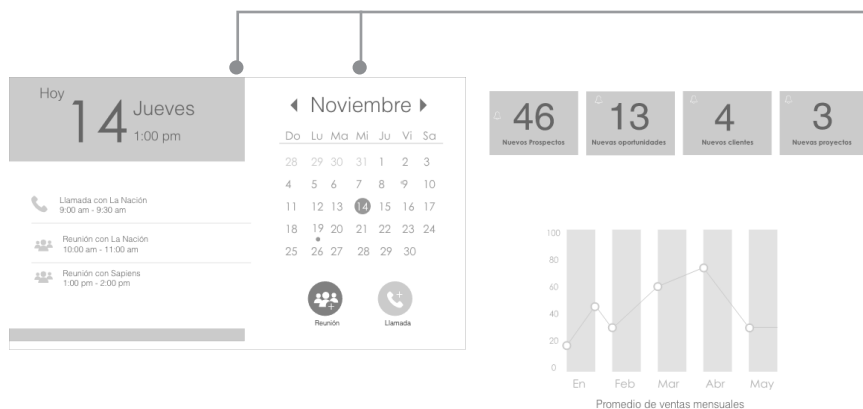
Hoy
14 Jueves
1:00 pm

Llamada con La Nación
9:00 am - 9:30 am

Reunión con La Nación
10:00 am - 11:00 am

Reunión con Sapiens
1:00 pm - 2:00 pm

◀ Noviembre ▶

| Do | Lu | Ma | Mi | Ju | Vi | Sa |
|---|---|---|---|---|---|---|
| 28 | 29 | 30 | 31 | 1 | 2 | 3 |
| 4 | 5 | 6 | 7 | 8 | 9 | 10 |
| 11 | 12 | 13 | 14 | 15 | 16 | 17 |
| 18 | 19 | 20 | 21 | 22 | 23 | 24 |
| 25 | 26 | 27 | 28 | 29 | 30 | |

Reunión
Llamada

46
Nuevos Prospectos

13
Nuevas oportunidades

4
Nuevos clientes

3
Nuevos proyectos

100
80
60
40
20
0
En
Feb
Mar
Abr
May
Promedio de ventas mensuales